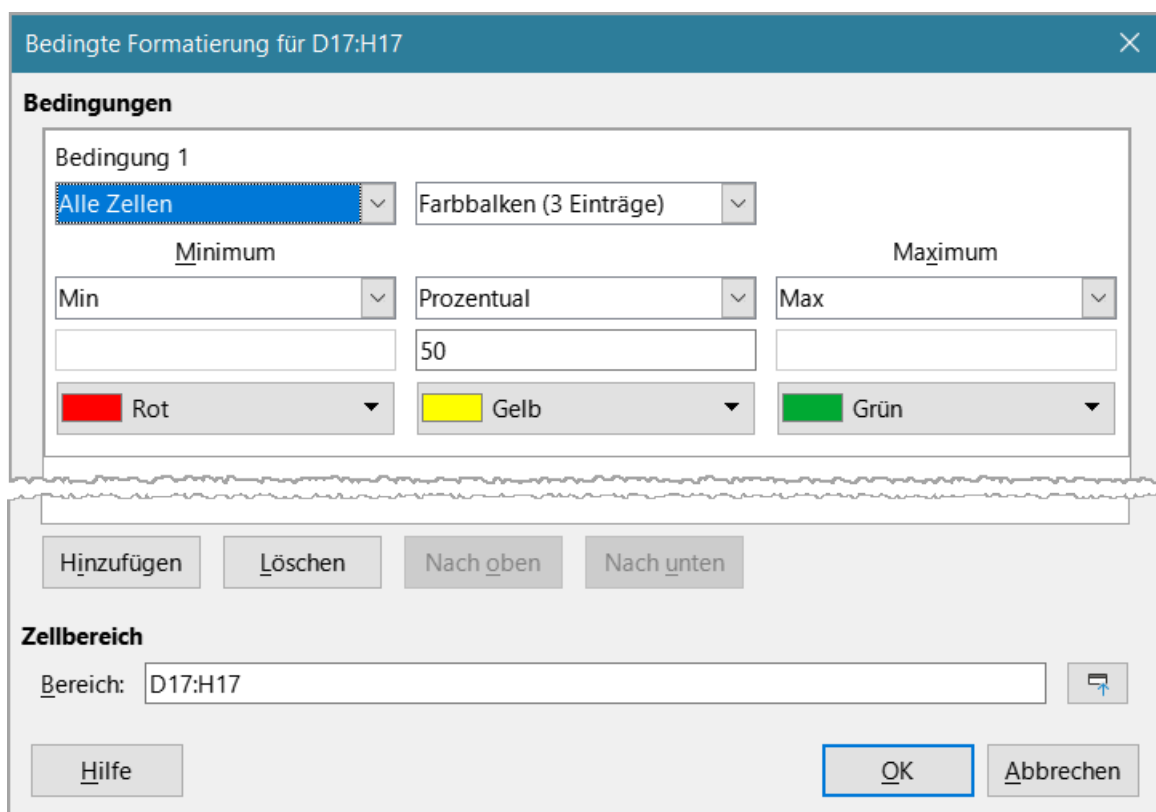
Bedingte Formatierung für D17:H17

Bedingungen

Bedingung 1

Alle Zellen

Farbbalken (3 Einträge)

Minimum

Maximum

Min

Prozentual

Max

50

Rot

Gelb

Grün

Hinzufügen

Löschen

Nach oben

Nach unten

Zellbereich

Bereich:

D17:H17

Hilfe

OK

Abbrechen